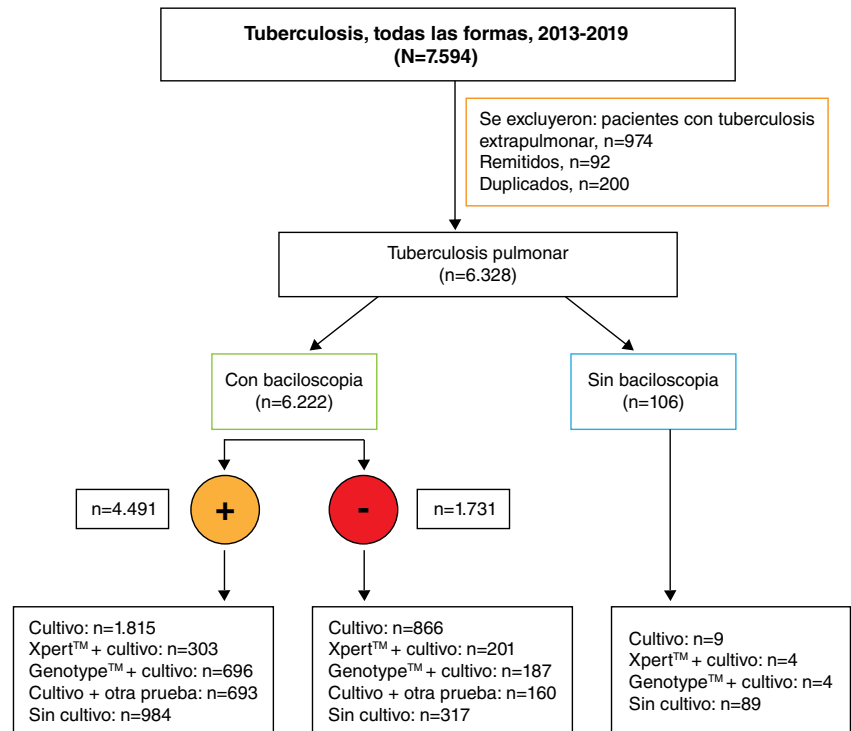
Tuberculosis, todas las formas, 2013-2019
(N=7.594)

Se excluyeron: pacientes con tuberculosis extrapulmonar, n=974
Remitidos, n=92
Duplicados, n=200

Tuberculosis pulmonar
(n=6.328)

Con baciloscopia
(n=6.222)

Sin baciloscopia
(n=106)

n=4.491

+

-

n=1.731

Cultivo: n=1.815
Xpert$^{TM}$ + cultivo: n=303
Genotype$^{TM}$ + cultivo: n=696
Cultivo + otra prueba: n=693
Sin cultivo: n=984

Cultivo: n=866
Xpert$^{TM}$ + cultivo: n=201
Genotype$^{TM}$ + cultivo: n=187
Cultivo + otra prueba: n=160
Sin cultivo: n=317

Cultivo: n=9
Xpert$^{TM}$ + cultivo: n=4
Genotype$^{TM}$ + cultivo: n=4
Sin cultivo: n=89